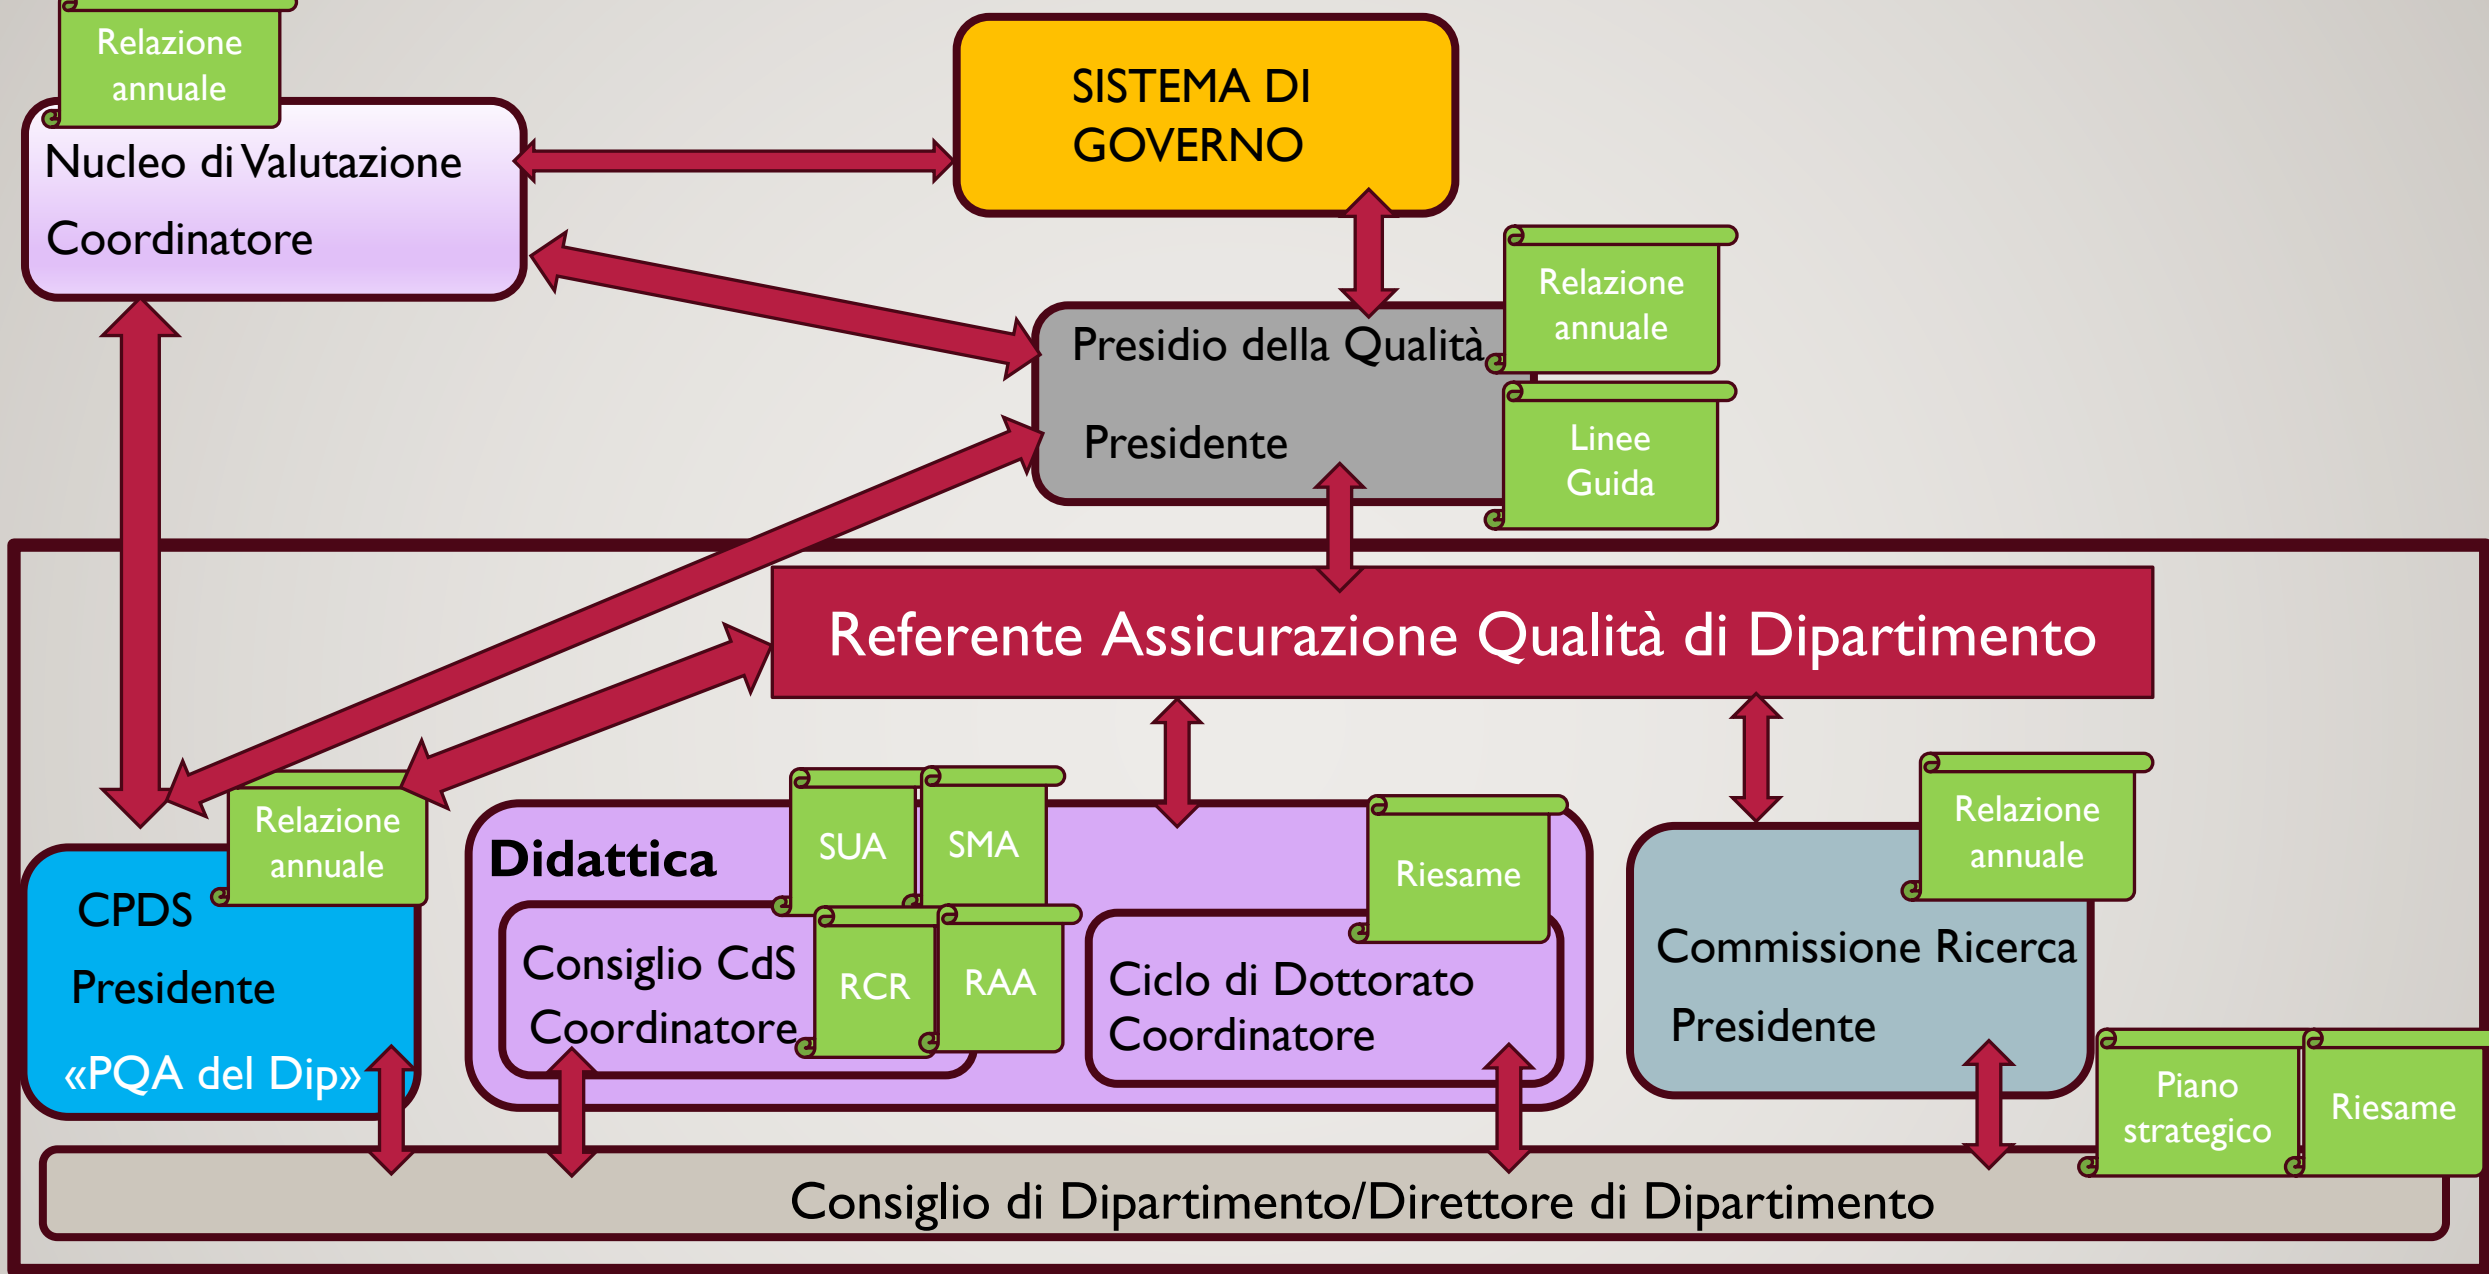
Relazione annuale

Nucleo di Valutazione
Coordinatore

SISTEMA DI GOVERNO

Relazione annuale

Presidio della Qualità
Presidente

Linee Guida

Referente Assicurazione Qualità di Dipartimento

Relazione annuale

CPDS
Presidente
«PQA del Dip»

Didattica

SUA

SMA

Riesame

Consiglio CdS
Coordinatore

RCR

RAA

Ciclo di Dottorato
Coordinatore

Relazione annuale

Commissione Ricerca
Presidente

Piano strategico

Riesame

Consiglio di Dipartimento/Direttore di Dipartimento